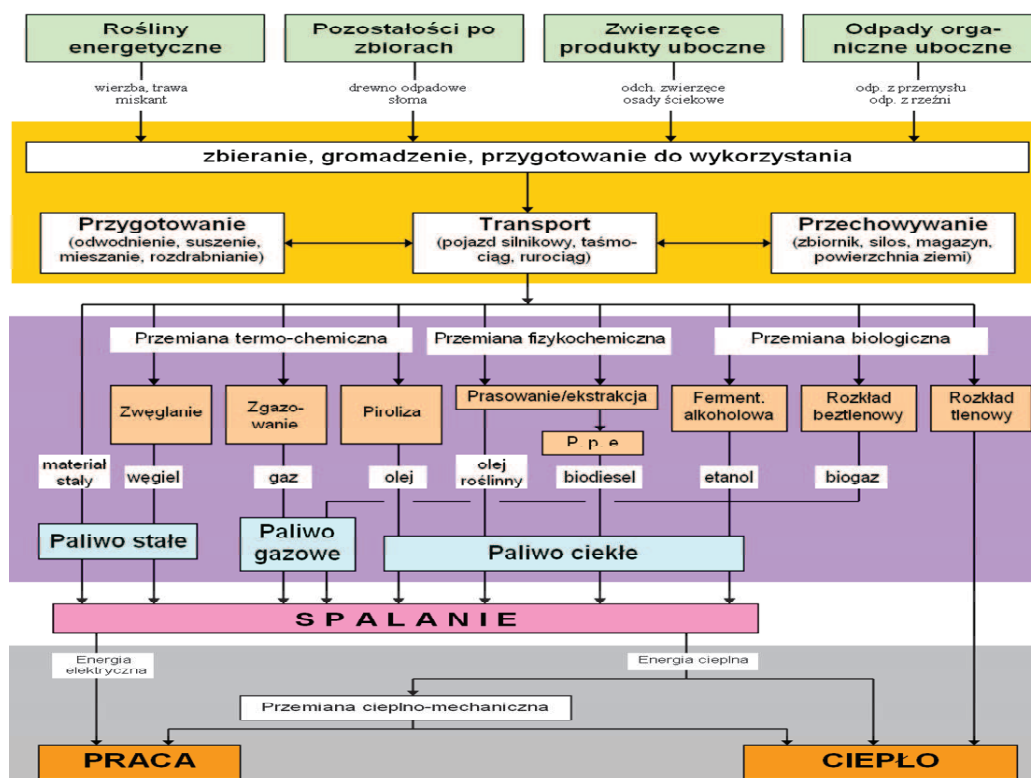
Rośliny energetyczne

Pozostałości po zbiorach

Zwierzęce produkty uboczne

Odpady organiczne uboczne

wierzba, trawa miskant

drewno odpadowe słoma

odch. zwierzęce osady ściekowe

odp. z przemysłu odp. z rzeźni

zbieranie, gromadzenie, przygotowanie do wykorzystania

Przygotowanie (odwodnienie, suszenie, mieszanie, rozdrabnianie)

Transport (pojazd silnikowy, taśmociąg, rurociąg)

Przechowywanie (zbiornik, silos, magazyn, powierzchnia ziemi)

Przemiana termo-chemiczna

Przemiana fizykochemiczna

Przemiana biologiczna

Zwęglanie

Zgazowanie

Piroliza

Prasowanie/ekstrakcja

P p e

Ferment. alkoholowa

Rozkład beztlenowy

Rozkład tlenowy

materiał stały

węgiel

gaz

olej

olej roślinny

biodiesel

etanol

biogaz

Paliwo stałe

Paliwo gazowe

Paliwo ciekłe

S P A L A N I E

Energia elektryczna

Energia cieplna

Przemiana cieplno-mechaniczna

PRACA

CIEPŁO